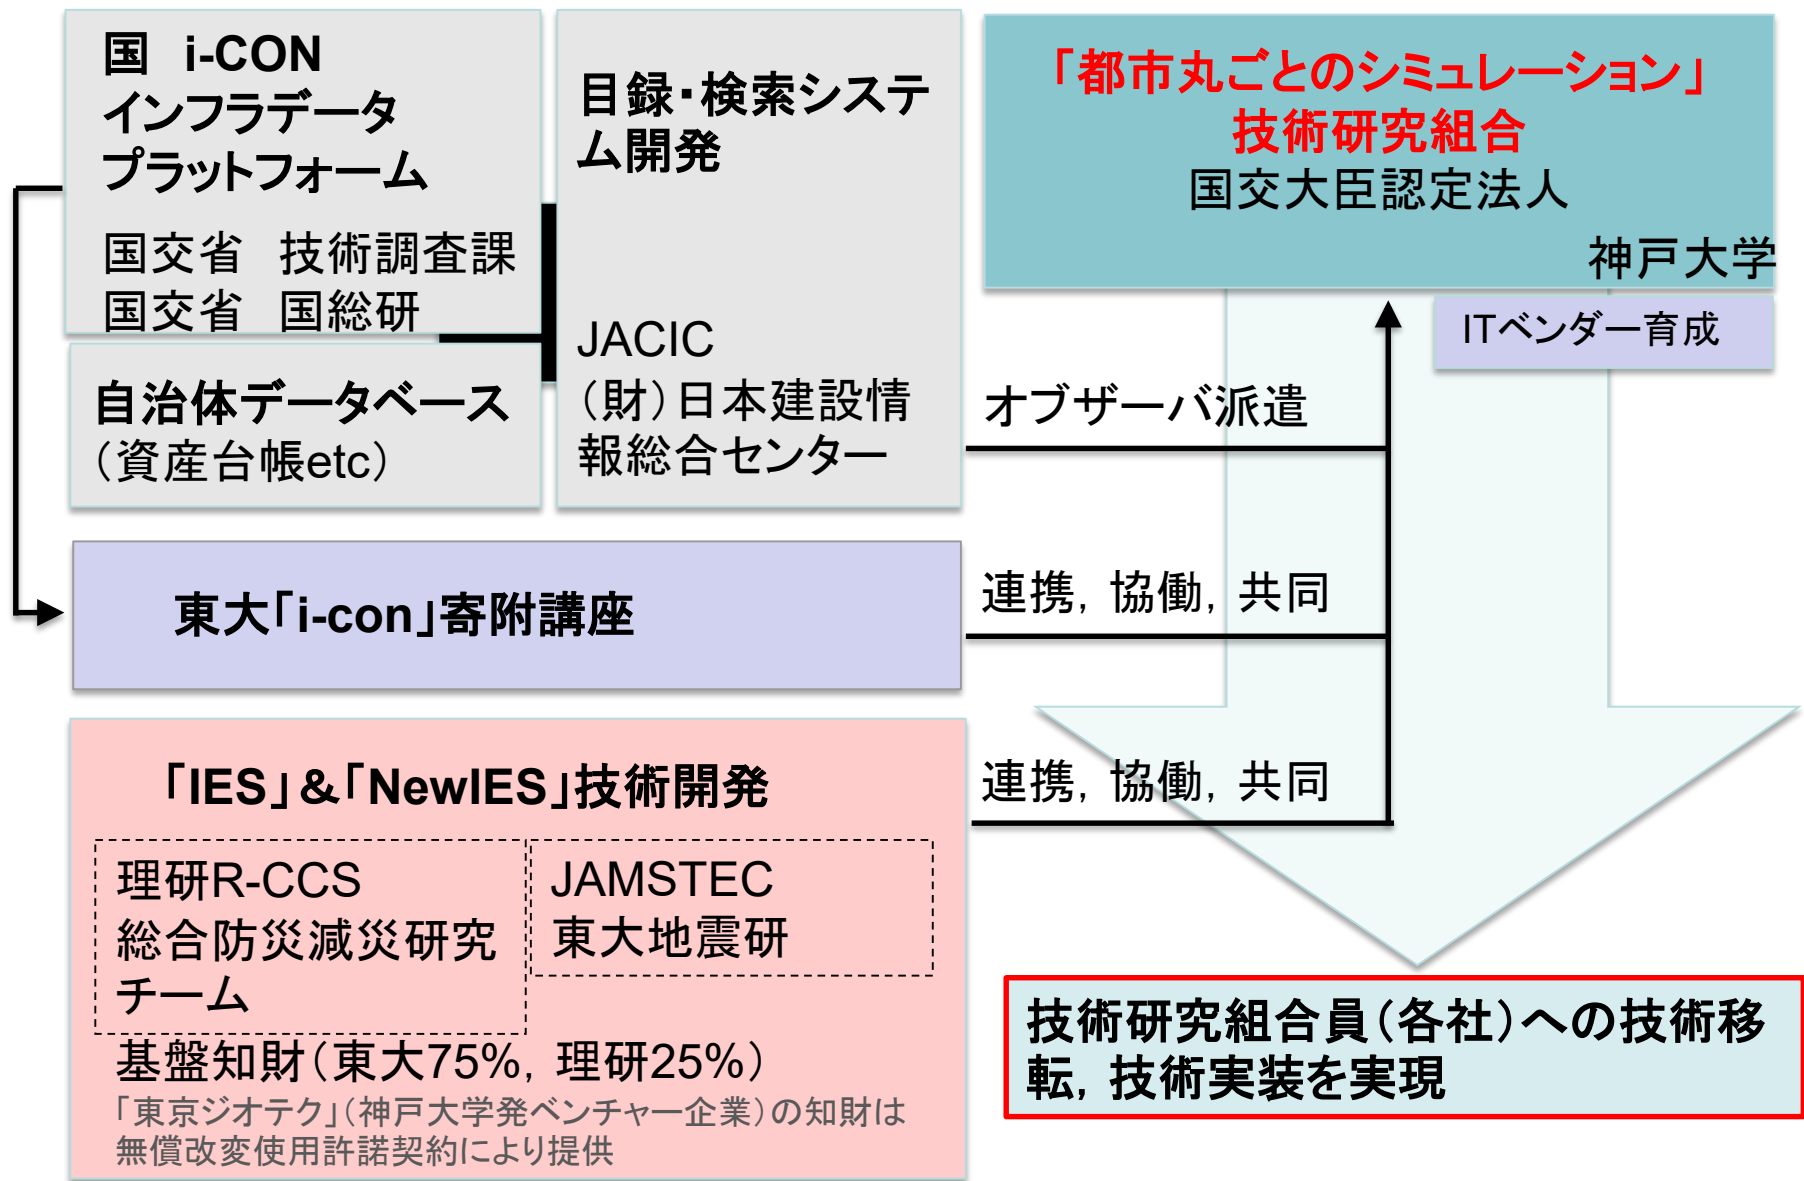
国　i-CON
インフラデータ
プラットフォーム

国交省　技術調査課
国交省　国総研

目録・検索システム開発

JACIC
（財）日本建設情報総合センター

自治体データベース
（資産台帳etc）

「都市丸ごとのシミュレーション」
技術研究組合
国交大臣認定法人

神戸大学

ITベンダー育成

オブザーバ派遣

東大「i-con」寄附講座

連携，協働，共同

「IES」&「NewIES」技術開発

連携，協働，共同

理研R-CCS
総合防災減災研究チーム

JAMSTEC
東大地震研

基盤知財（東大75%，理研25%）
「東京ジオテク」（神戸大学発ベンチャー企業）の知財は無償改変使用許諾契約により提供

技術研究組合員（各社）への技術移転，技術実装を実現